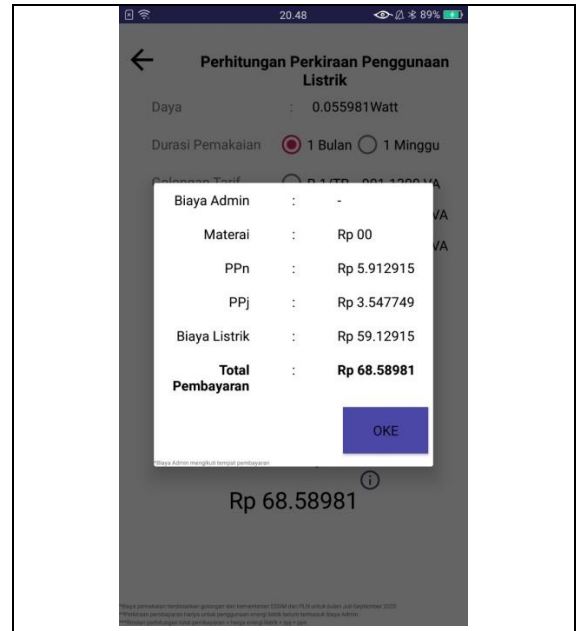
20.48 89%

Perhitungan Perkiraan Penggunaan Listrik

Daya : 0.055981Watt

Durasi Pemakaian 1 Bulan 1 Minggu

Golongan Tarif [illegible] VA

VA

VA

Biaya Admin : -

Materai : Rp 00

PPn : Rp 5.912915

PPj : Rp 3.547749

Biaya Listrik : Rp 59.12915

Total Pembayaran : Rp 68.58981

OKE

*Biaya Admin mengikuti tempat pembayaran

Rp 68.58981

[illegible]
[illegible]
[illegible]